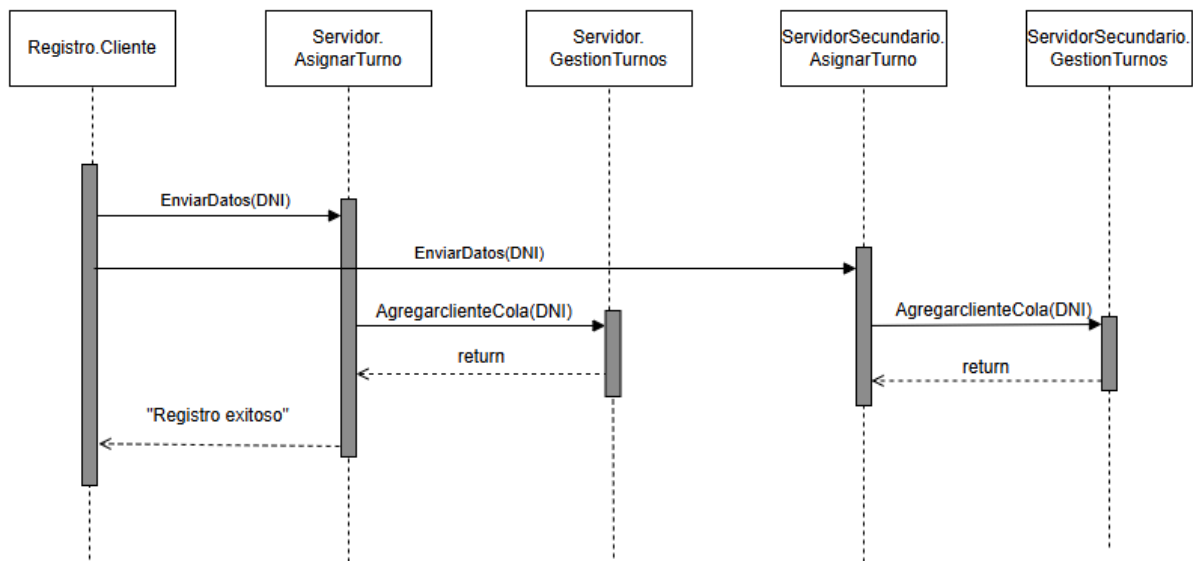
Registro.Cliente

Servidor.
AsignarTurno

Servidor.
GestionTurnos

ServidorSecundario.
AsignarTurno

ServidorSecundario.
GestionTurnos

EnviarDatos(DNI)

EnviarDatos(DNI)

AgregarclienteCola(DNI)

AgregarclienteCola(DNI)

return

return

"Registro exitoso"